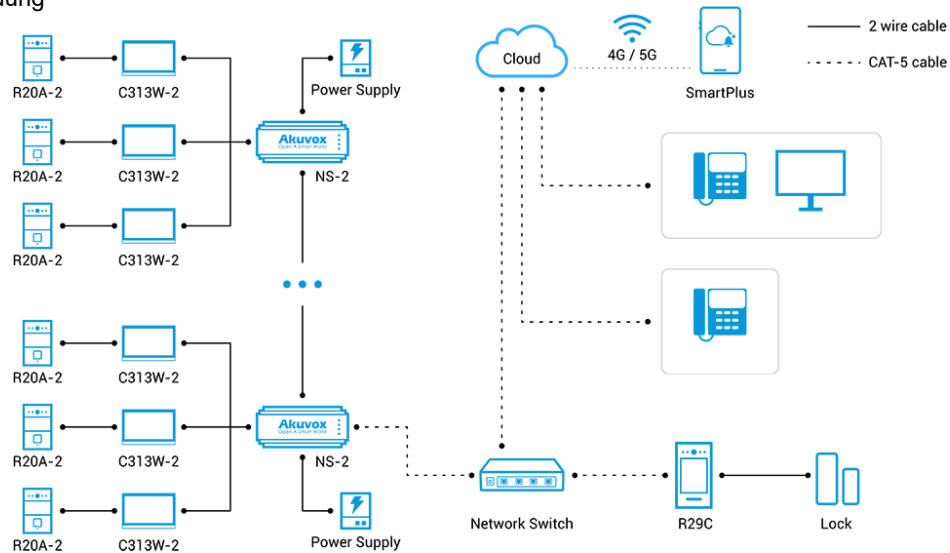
ung

R20A-2
C313W-2
R20A-2
C313W-2
R20A-2
C313W-2
Power Supply
Akuvox
Open A Smart World
NS-2

R20A-2
C313W-2
R20A-2
C313W-2
R20A-2
C313W-2
Akuvox
Open A Smart World
NS-2
Power Supply

Cloud
4G / 5G
SmartPlus

2 wire cable
CAT-5 cable

Network Switch
R29C
Lock